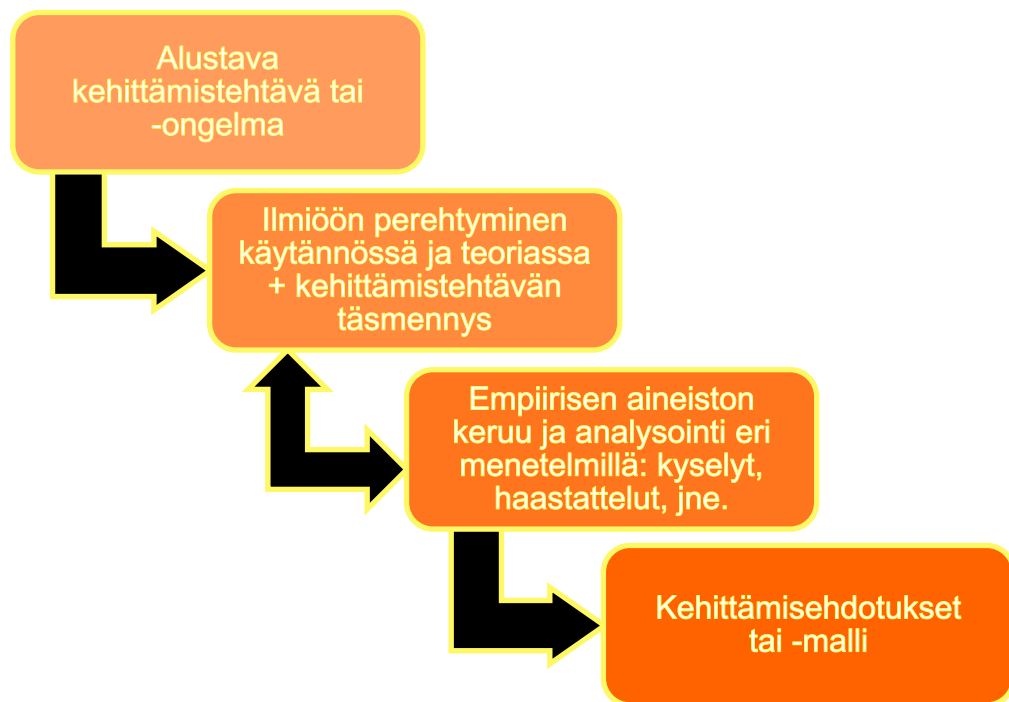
Alustava kehittämistehtävä tai -ongelma

Ilmiöön perehtyminen käytännössä ja teoriassa + kehittämistehtävän täsmennys

Empiirisen aineiston keruu ja analysointi eri menetelmillä: kyselyt, haastattelut, jne.

Kehittämisehdotukset tai -malli